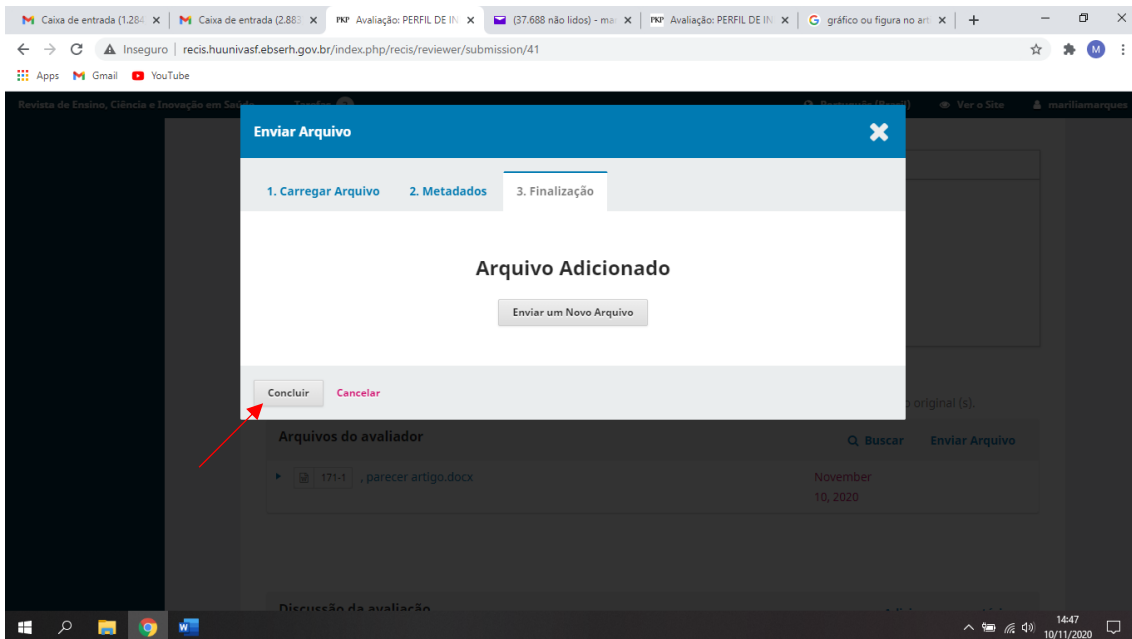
Caixa de entrada (1.284 ✕ | Caixa de entrada (2.883 ✕ | PKP Avaliação: PERFIL DE IN ✕ | (37.688 não lidos) - ma ✕ | PKP Avaliação: PERFIL DE IN ✕ | gráfico ou figura no arti ✕ | +

Inseguro | recis.huunivasf.ebserh.gov.br/index.php/recis/reviewer/submission/41

Apps Gmail YouTube

Revista de Ensino, Ciência e Inovação em Saúde Tarefas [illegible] Português (Brasil) Ver o Site mariliamarques

Enviar Arquivo

1. Carregar Arquivo 2. Metadados 3. Finalização

Arquivo Adicionado

Enviar um Novo Arquivo

Concluir Cancelar

original (s).

Arquivos do avaliador Buscar Enviar Arquivo

171-1 , parecer artigo.docx November 10, 2020

Discussão da avaliação

14:47
10/11/2020